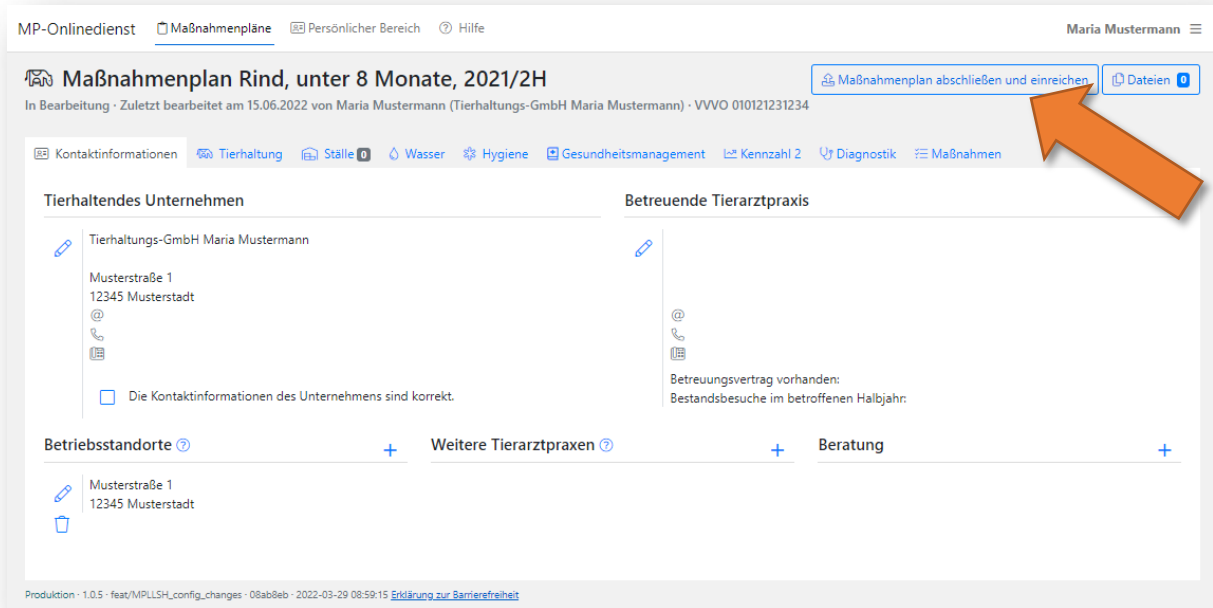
MP-Onlinedienst Maßnahmenpläne Persönlicher Bereich Hilfe Maria Mustermann

Maßnahmenplan Rind, unter 8 Monate, 2021/2H

In Bearbeitung · Zuletzt bearbeitet am 15.06.2022 von Maria Mustermann (Tierhaltungs-GmbH Maria Mustermann) · VVVO 010121231234

Maßnahmenplan abschließen und einreichen Dateien 0

Kontaktinformationen Tierhaltung Ställe 0 Wasser Hygiene Gesundheitsmanagement Kennzahl 2 Diagnostik Maßnahmen

Tierhaltendes Unternehmen

Tierhaltungs-GmbH Maria Mustermann

Musterstraße 1
12345 Musterstadt
@

Die Kontaktinformationen des Unternehmens sind korrekt.

Betreuende Tierarztpraxis

@

Betreuungsvertrag vorhanden:
Bestandsbesuche im betroffenen Halbjahr:

Betriebsstandorte ? +

Musterstraße 1
12345 Musterstadt

Weitere Tierarztpraxen ? +

Beratung +

Produktion · 1.0.5 · feat/MPLLSH_config_changes · 08ab8eb · 2022-03-29 08:59:15 Erklärung zur Barrierefreiheit